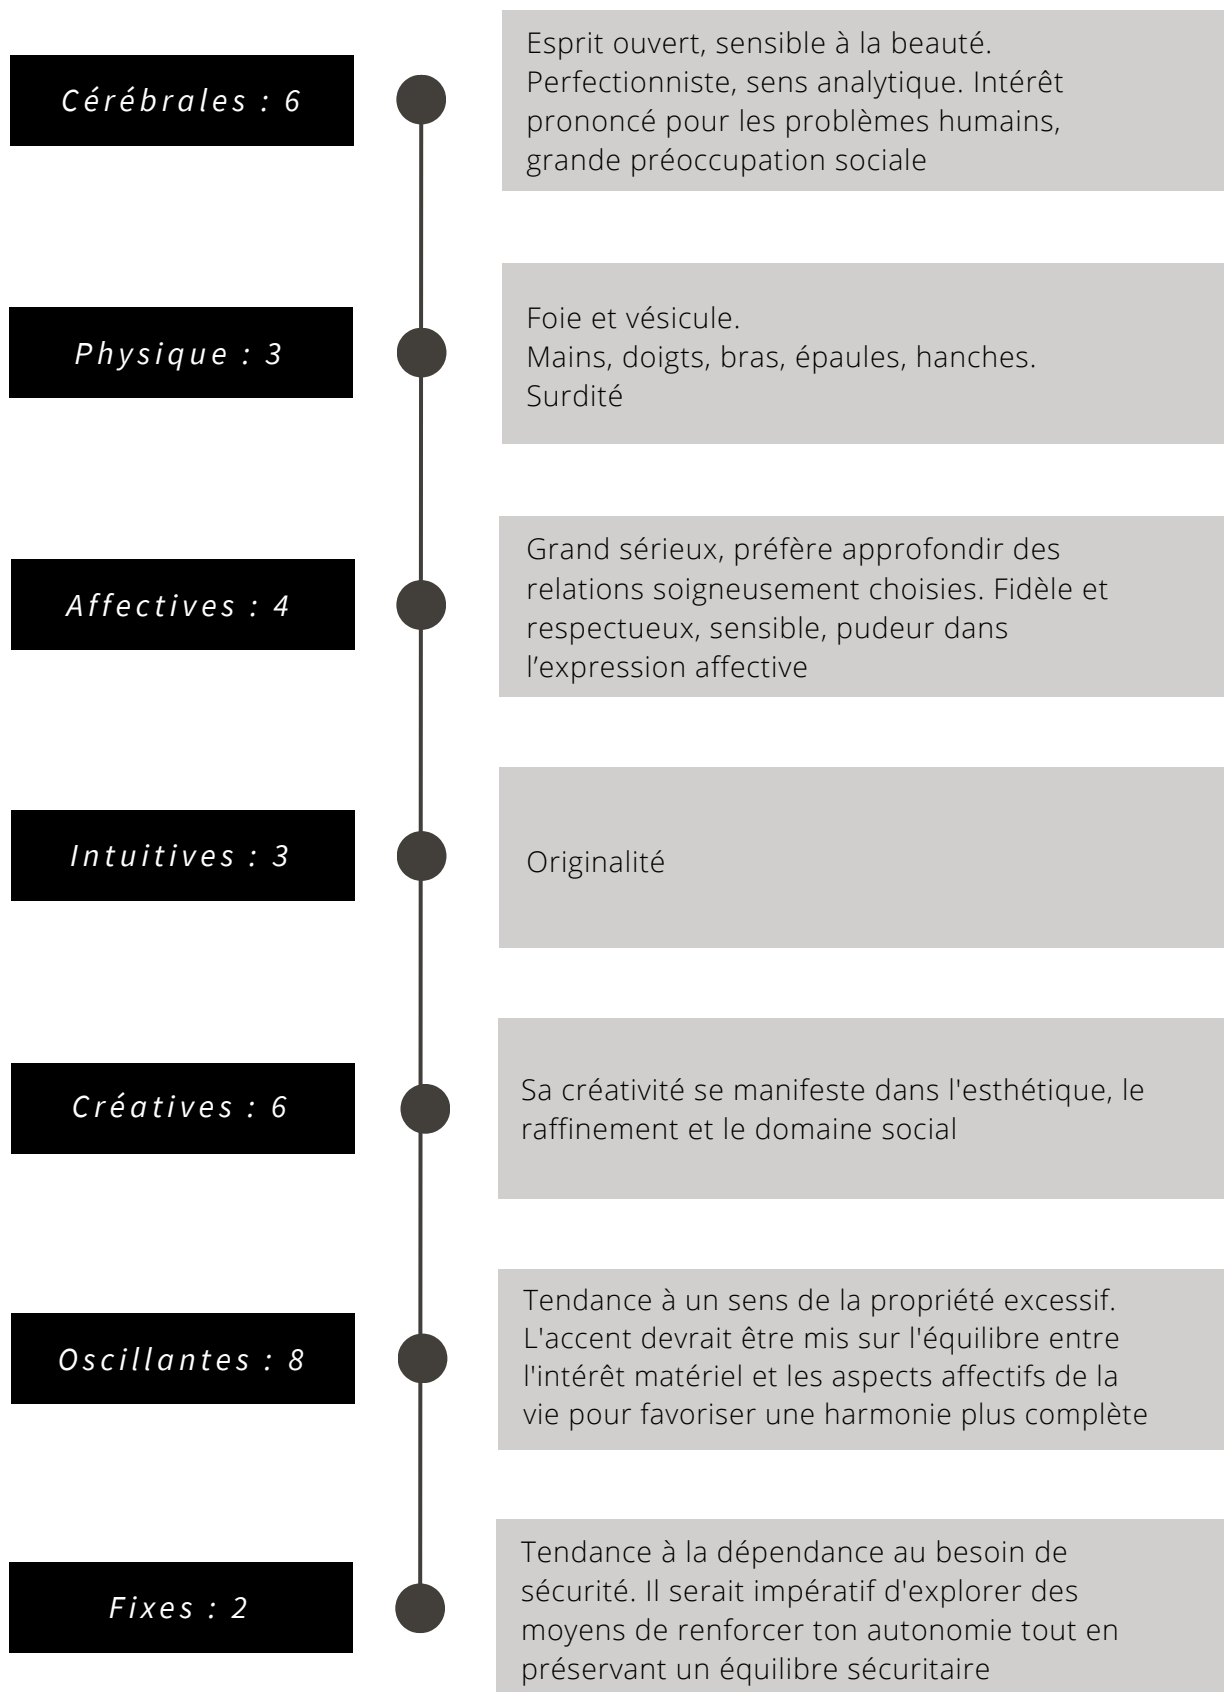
Cérébrales : 6

Esprit ouvert, sensible à la beauté. Perfectionniste, sens analytique. Intérêt prononcé pour les problèmes humains, grande préoccupation sociale

Physique : 3

Foie et vésicule.
Mains, doigts, bras, épaules, hanches.
Surdité

Affectives : 4

Grand sérieux, préfère approfondir des relations soigneusement choisies. Fidèle et respectueux, sensible, pudeur dans l’expression affective

Intuitives : 3

Originalité

Créatives : 6

Sa créativité se manifeste dans l'esthétique, le raffinement et le domaine social

Oscillantes : 8

Tendance à un sens de la propriété excessif. L'accent devrait être mis sur l'équilibre entre l'intérêt matériel et les aspects affectifs de la vie pour favoriser une harmonie plus complète

Fixes : 2

Tendance à la dépendance au besoin de sécurité. Il serait impératif d'explorer des moyens de renforcer ton autonomie tout en préservant un équilibre sécuritaire